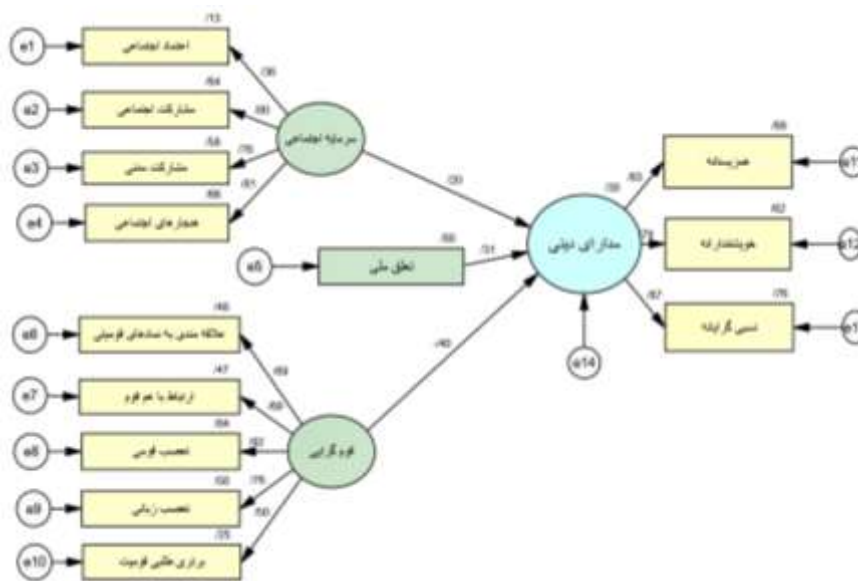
e1
اعتماد اجتماعی
/13
e2
مشارکت اجتماعی
/64
e3
مشارکت مدنی
/58
e4
هنجارهای اجتماعی
/66
/36
/81
/76
/81
سرمایه اجتماعی
/30
e5
تعلق ملی
/50
/31
مدارای دینی
/59
/83
/79
/87
همزیستانه
/69
خویشتندارانه
/62
نسبی گرایانه
/76
e11
e12
e13
e14
e6
علاقه مندی به نمادهای قومیتی
/46
e7
ارتباط با هم قوم
/47
e8
تعصب قومی
/64
e9
تعصب زبانی
/50
e10
برتری طلبی قومیت
/25
/69
/68
/82
/76
/50
/40
قوم گرایی